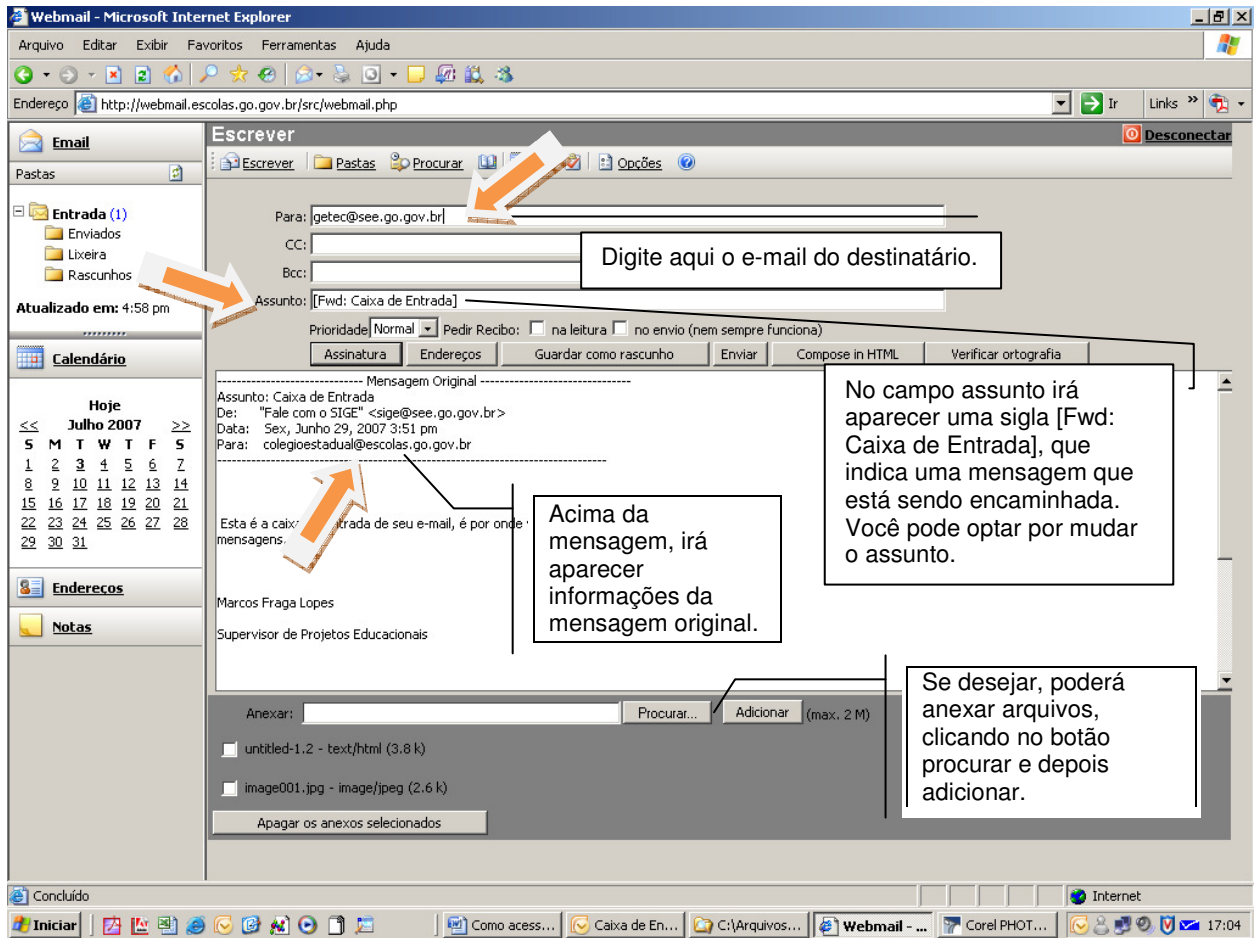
Webmail - Microsoft Internet Explorer

Arquivo Editar Exibir Favoritos Ferramentas Ajuda

Endereço http://webmail.escolas.go.gov.br/src/webmail.php

Ir Links

Email

Pastas

Entrada (1)
Enviados
Lixeira
Rascunhos

Atualizado em: 4:58 pm

Calendário

Hoje
<< Julho 2007 >>

| S | M | T | W | T | F | S |
|---|---|---|---|---|---|---|
| 1 | 2 | 3 | 4 | 5 | 6 | 7 |
| 8 | 9 | 10 | 11 | 12 | 13 | 14 |
| 15 | 16 | 17 | 18 | 19 | 20 | 21 |
| 22 | 23 | 24 | 25 | 26 | 27 | 28 |
| 29 | 30 | 31 | | | | |

Endereços

Notas

Escrever

Desconectar

Escrever Pastas Procurar Opções

Para: getec@see.go.gov.br

CC:

Bcc:

Digite aqui o e-mail do destinatário.

Assunto: [Fwd: Caixa de Entrada]

Prioridade Normal Pedir Recibo: na leitura no envio (nem sempre funciona)

Assinatura Endereços Guardar como rascunho Enviar Compose in HTML Verificar ortografia

------------------------------ Mensagem Original ------------------------------
Assunto: Caixa de Entrada
De: "Fale com o SIGE" <sige@see.go.gov.br>
Data: Sex, Junho 29, 2007 3:51 pm
Para: colegioestadual@escolas.go.gov.br
--------------------------------------------------------------------------------

Esta é a caix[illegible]trada de seu e-mail, é por onde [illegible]
mensagens.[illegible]

Marcos Fraga Lopes

Supervisor de Projetos Educacionais

No campo assunto irá aparecer uma sigla [Fwd: Caixa de Entrada], que indica uma mensagem que está sendo encaminhada. Você pode optar por mudar o assunto.

Acima da mensagem, irá aparecer informações da mensagem original.

Anexar: Procurar... Adicionar (max. 2 M)

untitled-1.2 - text/html (3.8 k)

image001.jpg - image/jpeg (2.6 k)

Apagar os anexos selecionados

Se desejar, poderá anexar arquivos, clicando no botão procurar e depois adicionar.

Concluído

Internet

Iniciar Como acess... Caixa de En... C:\Arquivos... Webmail - ... Corel PHOT... 17:04